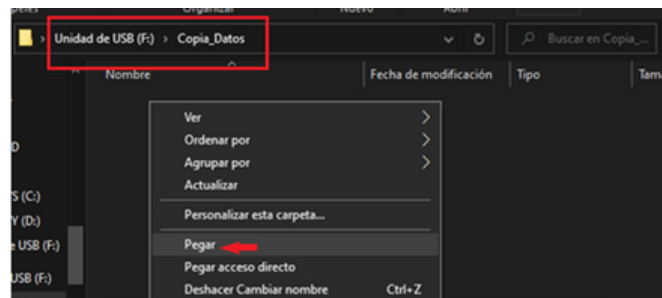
Organizar Nuevo Abrir

Unidad de USB (F:) › Copia_Datos

Buscar en Copia_...

Nombre

Fecha de modificación

Tipo

Tam

D

S (C:)

Y (D:)

e USB (F:)

USB (F:)

Ver

Ordenar por

Agrupar por

Actualizar

Personalizar esta carpeta...

Pegar

Pegar acceso directo

Deshacer Cambiar nombre Ctrl+Z